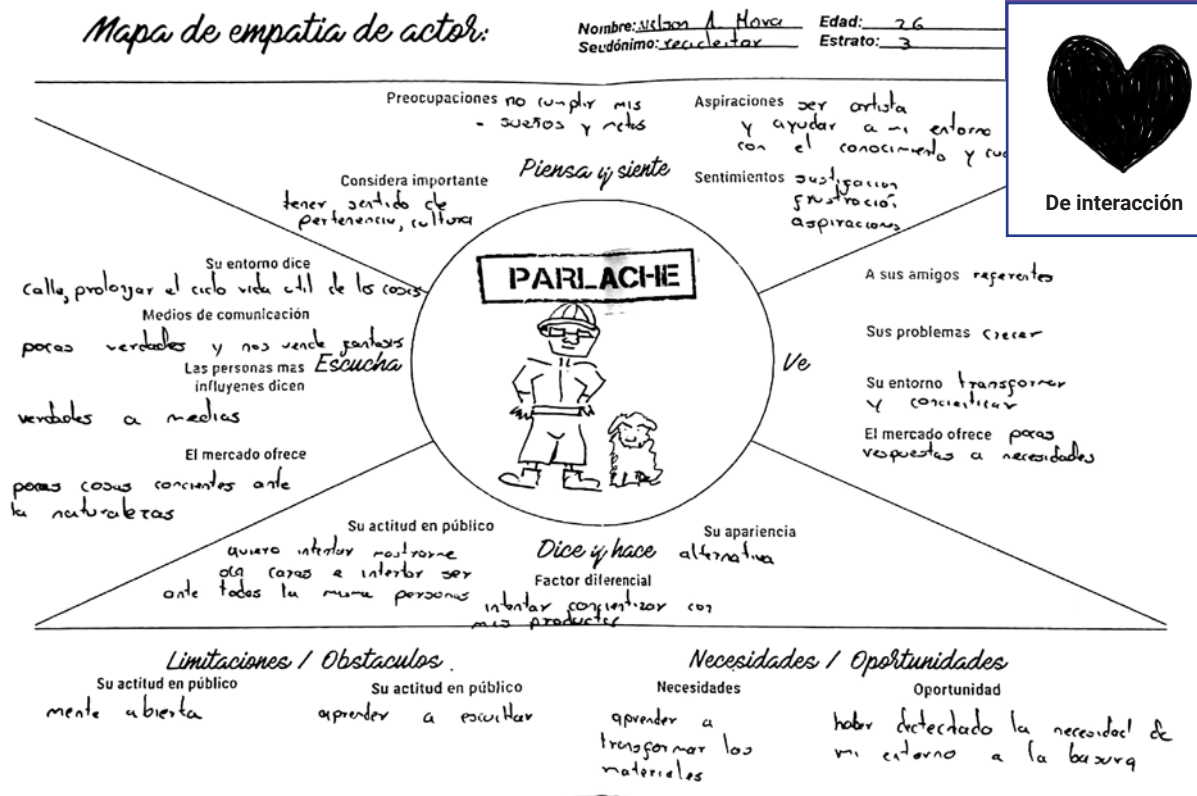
Mapa de empatia de actor:

Nombre: nelson A. Mora
Seudónimo: reciclertor
Edad: 26
Estrato: 3

De interacción

Preocupaciones no cumplir mis sueños y retos

Aspiraciones ser artista y ayudar a mi entorno con el conocimiento y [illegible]

Piensa y siente

Considera importante tener sentido de pertenencia, cultura

Sentimientos sustifaccion frustración aspiraciones

PARLACHE

Su entorno dice callo, prolongar el ciclo vida util de las cosas

Medios de comunicación pocas verdades y nos vende fantasias

Escucha

Las personas mas influyenes dicen verdades a medias

El mercado ofrece pocas cosas concientes ante la naturalezas

A sus amigos referentes

Sus problemas crecer

Ve

Su entorno transformar y concientizar

El mercado ofrece pocas respuestas a necesidades

Su actitud en público quiero intentar mostrarme ala caras e intentar ser ante todos la misma personas

Dice y hace

Su apariencia alternativa

Factor diferencial intentar concientizar con mis productos

Limitaciones / Obstaculos.

Su actitud en público mente abierta

Su actitud en público aprender a escuchar

Necesidades / Oportunidades

Necesidades aprender a transformar los materiales

Oportunidad haber detectado la necesidad de mi entorno a la basura